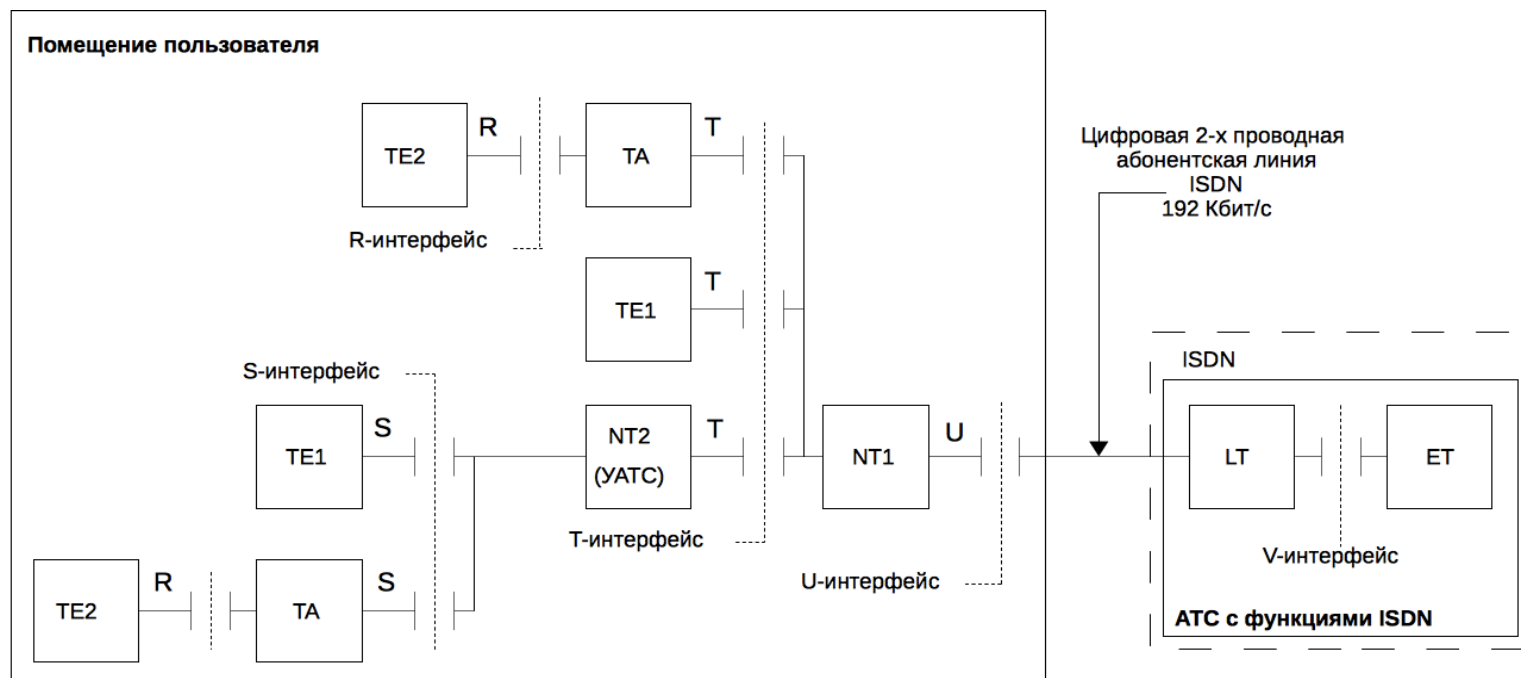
Помещение пользователя

TE2 R

TA T

R-интерфейс

TE1 T

Цифровая 2-х проводная абонентская линия ISDN 192 Кбит/с

S-интерфейс

TE1 S

NT2 (УАТС) T

NT1 U

ISDN

LT

ET

T-интерфейс

V-интерфейс

TE2 R

TA S

U-интерфейс

АТС с функциями ISDN